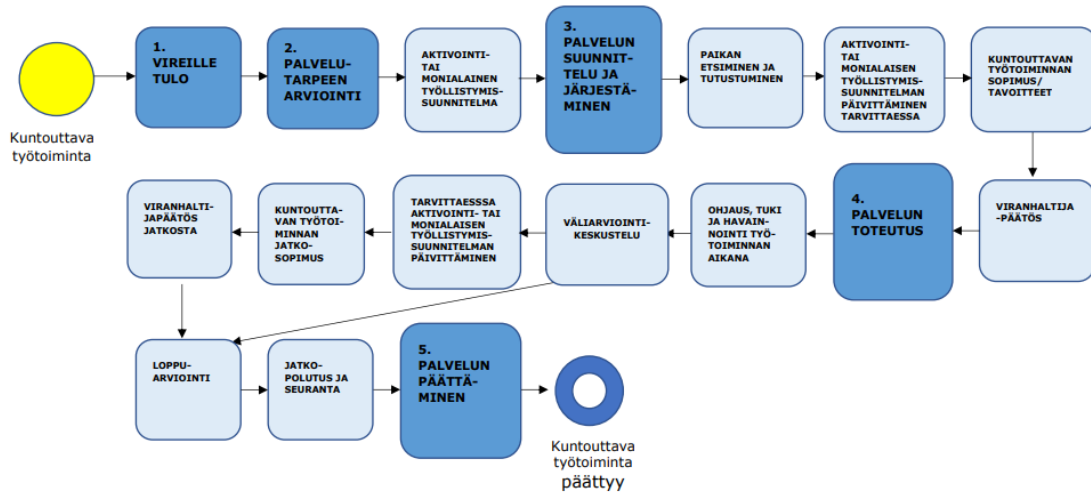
Kuntouttava työtoiminta

1. VIREILLE TULO

2. PALVELUTARPEEN ARVIOINTI

AKTIVOINTITAI MONIALAINEN TYÖLLISTYMISSUUNNITELMA

3. PALVELUN SUUNNITTELU JA JÄRJESTÄMINEN

PAIKAN ETSIMINEN JA TUTUSTUMINEN

AKTIVOINTITAI MONIALAISEN TYÖLLISTYMISSUUNNITELMAN PÄIVITTÄMINEN TARVITTAESSA

KUNTOUTTAVAN TYÖTOIMINNAN SOPIMUS/ TAVOITTEET

VIRANHALTIJA-PÄÄTÖS

4. PALVELUN TOTEUTUS

OHJAUS, TUKI JA HAVAINNOINTI TYÖTOIMINNAN AIKANA

VÄLIARVIOINTIKESKUSTELU

TARVITTAESSSA AKTIVOINTI- TAI MONIALAISEN TYÖLLISTYMISSUUNNITELMAN PÄIVITTÄMINEN

KUNTOUTTAVAN TYÖTOIMINNAN JATKOSOPIMUS

VIRANHALTIJAPÄÄTÖS JATKOSTA

LOPPUARVIOINTI

JATKOPOLUTUS JA SEURANTA

5. PALVELUN PÄÄTTÄMINEN

Kuntouttava työtoiminta päättyy